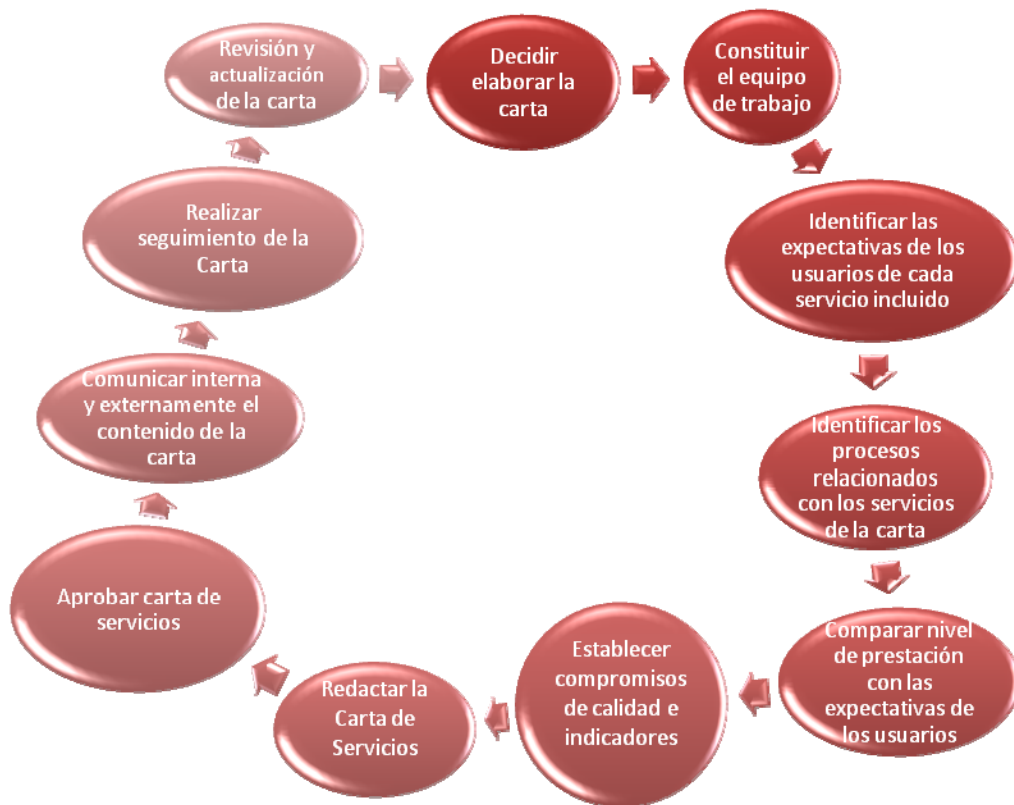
Decidir elaborar la carta

Constituir el equipo de trabajo

Identificar las expectativas de los usuarios de cada servicio incluido

Identificar los procesos relacionados con los servicios de la carta

Comparar nivel de prestación con las expectativas de los usuarios

Establecer compromisos de calidad e indicadores

Redactar la Carta de Servicios

Aprobar carta de servicios

Comunicar interna y externamente el contenido de la carta

Realizar seguimiento de la Carta

Revisión y actualización de la carta